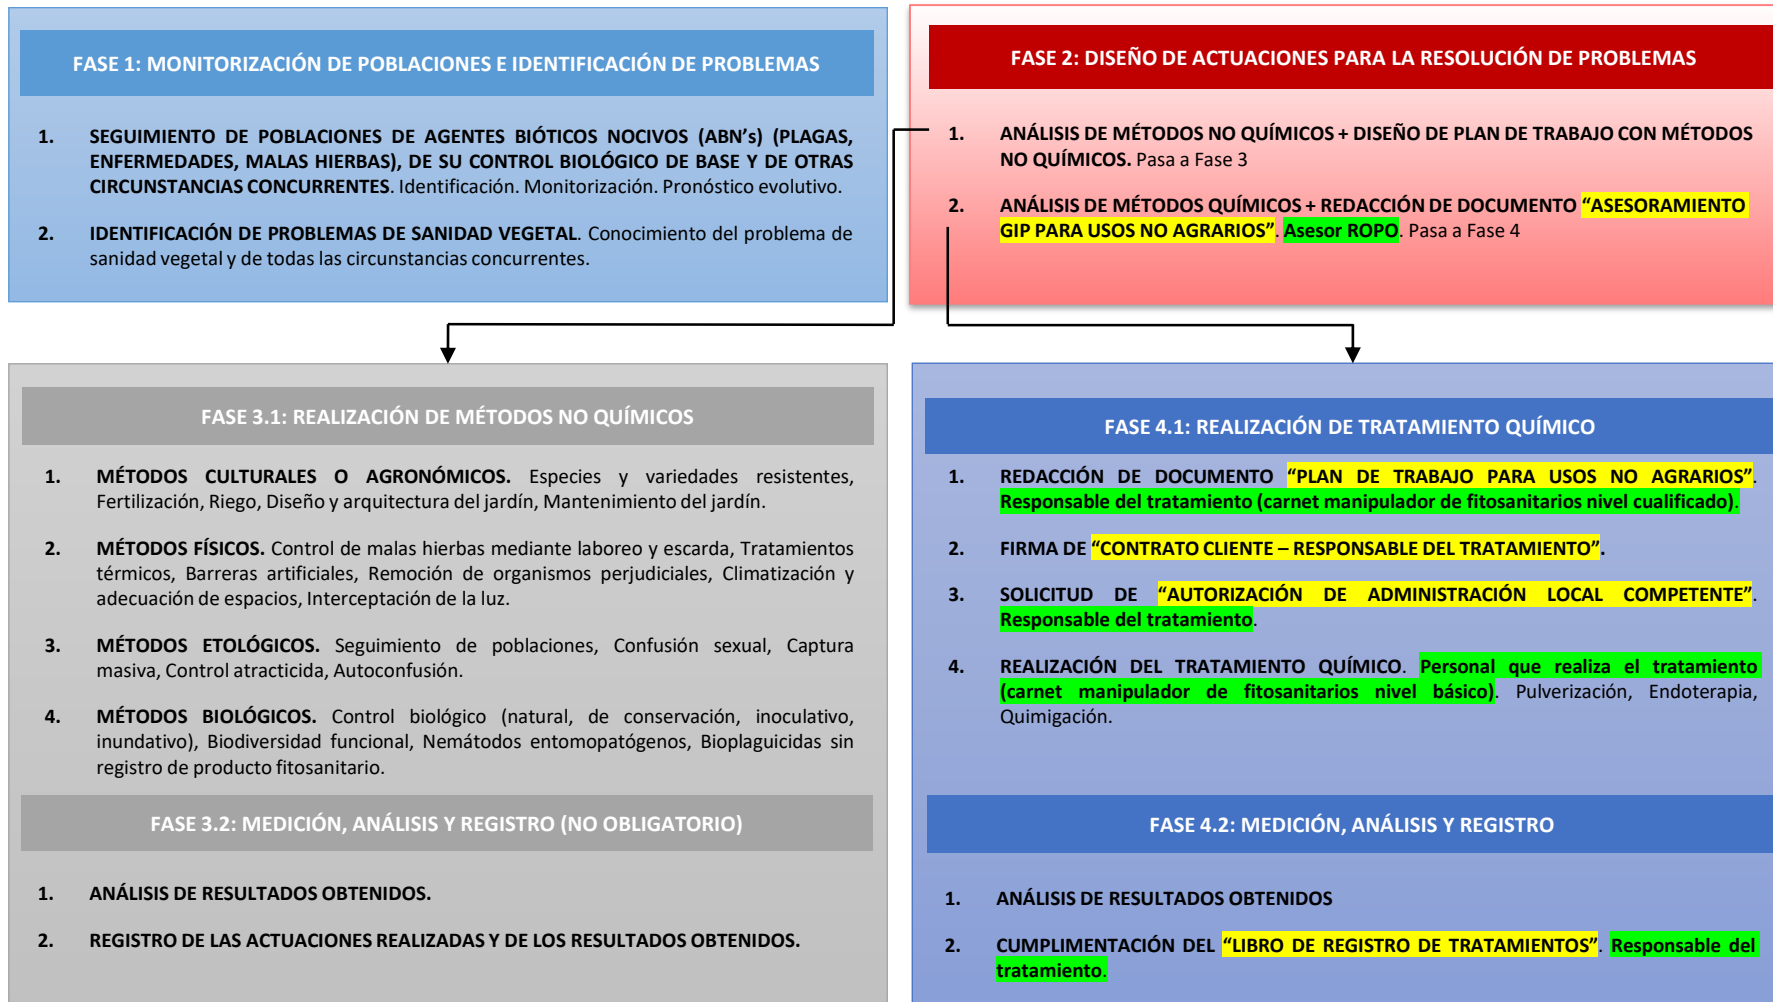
FASE 1: MONITORIZACIÓN DE POBLACIONES E IDENTIFICACIÓN DE PROBLEMAS

1. SEGUIMIENTO DE POBLACIONES DE AGENTES BIÓTICOS NOCIVOS (ABN's) (PLAGAS, ENFERMEDADES, MALAS HIERBAS), DE SU CONTROL BIOLÓGICO DE BASE Y DE OTRAS CIRCUNSTANCIAS CONCURRENTES. Identificación. Monitorización. Pronóstico evolutivo.

2. IDENTIFICACIÓN DE PROBLEMAS DE SANIDAD VEGETAL. Conocimiento del problema de sanidad vegetal y de todas las circunstancias concurrentes.

FASE 2: DISEÑO DE ACTUACIONES PARA LA RESOLUCIÓN DE PROBLEMAS

1. ANÁLISIS DE MÉTODOS NO QUÍMICOS + DISEÑO DE PLAN DE TRABAJO CON MÉTODOS NO QUÍMICOS. Pasa a Fase 3

2. ANÁLISIS DE MÉTODOS QUÍMICOS + REDACCIÓN DE DOCUMENTO "ASESORAMIENTO GIP PARA USOS NO AGRARIOS". Asesor ROPO. Pasa a Fase 4

FASE 3.1: REALIZACIÓN DE MÉTODOS NO QUÍMICOS

1. MÉTODOS CULTURALES O AGRONÓMICOS. Especies y variedades resistentes, Fertilización, Riego, Diseño y arquitectura del jardín, Mantenimiento del jardín.

2. MÉTODOS FÍSICOS. Control de malas hierbas mediante laboreo y escarda, Tratamientos térmicos, Barreras artificiales, Remoción de organismos perjudiciales, Climatización y adecuación de espacios, Interceptación de la luz.

3. MÉTODOS ETOLÓGICOS. Seguimiento de poblaciones, Confusión sexual, Captura masiva, Control atracticida, Autoconfusión.

4. MÉTODOS BIOLÓGICOS. Control biológico (natural, de conservación, inoculativo, inundativo), Biodiversidad funcional, Nemátodos entomopatógenos, Bioplaguicidas sin registro de producto fitosanitario.

FASE 3.2: MEDICIÓN, ANÁLISIS Y REGISTRO (NO OBLIGATORIO)

1. ANÁLISIS DE RESULTADOS OBTENIDOS.

2. REGISTRO DE LAS ACTUACIONES REALIZADAS Y DE LOS RESULTADOS OBTENIDOS.

FASE 4.1: REALIZACIÓN DE TRATAMIENTO QUÍMICO

1. REDACCIÓN DE DOCUMENTO "PLAN DE TRABAJO PARA USOS NO AGRARIOS". Responsable del tratamiento (carnet manipulador de fitosanitarios nivel cualificado).

2. FIRMA DE "CONTRATO CLIENTE – RESPONSABLE DEL TRATAMIENTO".

3. SOLICITUD DE "AUTORIZACIÓN DE ADMINISTRACIÓN LOCAL COMPETENTE". Responsable del tratamiento.

4. REALIZACIÓN DEL TRATAMIENTO QUÍMICO. Personal que realiza el tratamiento (carnet manipulador de fitosanitarios nivel básico). Pulverización, Endoterapia, Quimigación.

FASE 4.2: MEDICIÓN, ANÁLISIS Y REGISTRO

1. ANÁLISIS DE RESULTADOS OBTENIDOS

2. CUMPLIMENTACIÓN DEL "LIBRO DE REGISTRO DE TRATAMIENTOS". Responsable del tratamiento.